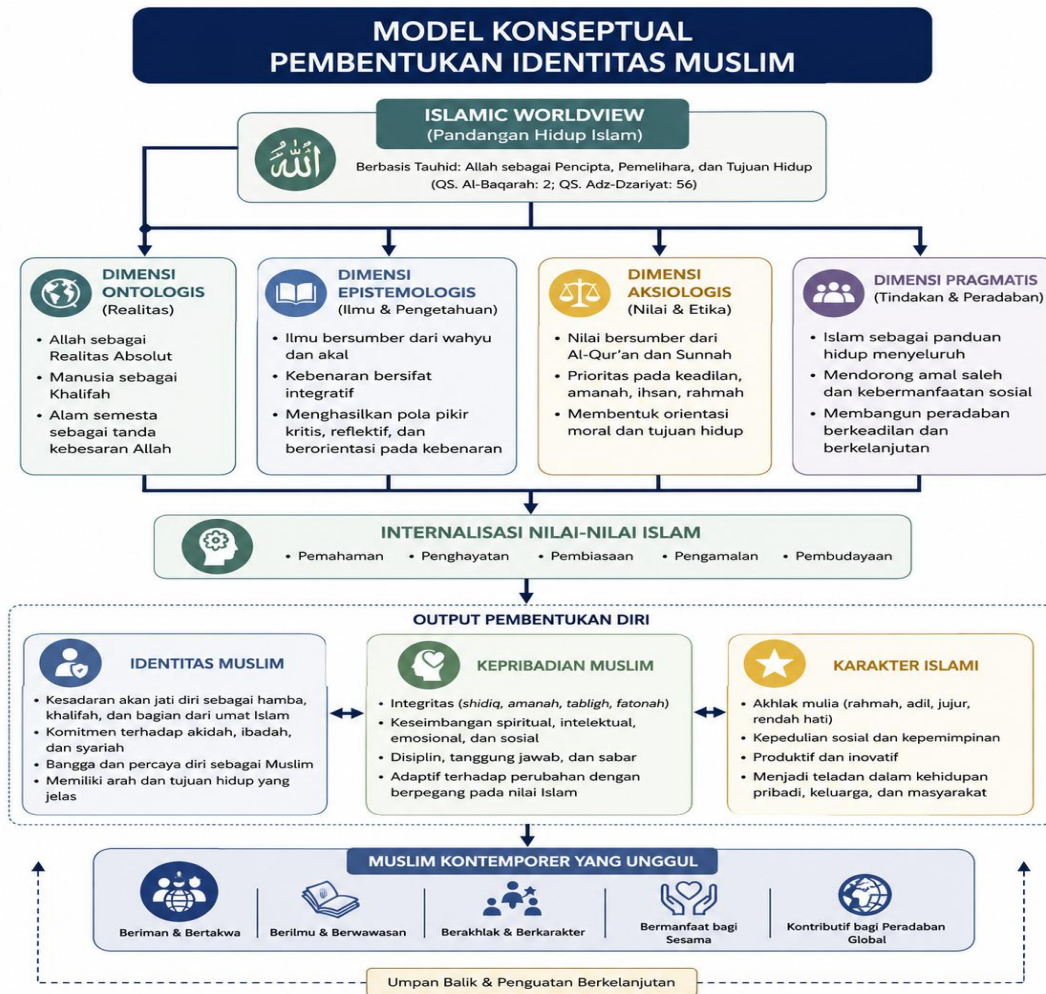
MODEL KONSEPTUAL
PEMBENTUKAN IDENTITAS MUSLIM

ISLAMIC WORLDVIEW
(Pandangan Hidup Islam)

الله

Berbasis Tauhid: Allah sebagai Pencipta, Pemelihara, dan Tujuan Hidup
(QS. Al-Baqarah: 2; QS. Adz-Dzariyat: 56)

DIMENSI ONTOLOGIS
(Realitas)
• Allah sebagai Realitas Absolut
• Manusia sebagai Khalifah
• Alam semesta sebagai tanda kebesaran Allah

DIMENSI EPISTEMOLOGIS
(Ilmu & Pengetahuan)
• Ilmu bersumber dari wahyu dan akal
• Kebenaran bersifat integratif
• Menghasilkan pola pikir kritis, reflektif, dan berorientasi pada kebenaran

DIMENSI AKSIOLOGIS
(Nilai & Etika)
• Nilai bersumber dari Al-Qur'an dan Sunnah
• Prioritas pada keadilan, amanah, ihsan, rahmah
• Membentuk orientasi moral dan tujuan hidup

DIMENSI PRAGMATIS
(Tindakan & Peradaban)
• Islam sebagai panduan hidup menyeluruh
• Mendorong amal saleh dan kebermanfaatan sosial
• Membangun peradaban berkeadilan dan berkelanjutan

INTERNALISASI NILAI-NILAI ISLAM
• Pemahaman • Penghayatan • Pembiasaan • Pengamalan • Pembudayaan

OUTPUT PEMBENTUKAN DIRI

IDENTITAS MUSLIM
• Kesadaran akan jati diri sebagai hamba, khalifah, dan bagian dari umat Islam
• Komitmen terhadap akidah, ibadah, dan syariah
• Bangga dan percaya diri sebagai Muslim
• Memiliki arah dan tujuan hidup yang jelas

KEPRIBADIAN MUSLIM
• Integritas (shidiq, amanah, tabligh, fatonah)
• Keseimbangan spiritual, intelektual, emosional, dan sosial
• Disiplin, tanggung jawab, dan sabar
• Adaptif terhadap perubahan dengan berpegang pada nilai Islam

KARAKTER ISLAMI
• Akhlak mulia (rahmah, adil, jujur, rendah hati)
• Kepedulian sosial dan kepemimpinan
• Produktif dan inovatif
• Menjadi teladan dalam kehidupan pribadi, keluarga, dan masyarakat

MUSLIM KONTEMPORER YANG UNGGUL
Beriman & Bertakwa
Berilmu & Berwawasan
Berakhlak & Berkarakter
Bermanfaat bagi Sesama
Kontributif bagi Peradaban Global

Umpan Balik & Penguatan Berkelanjutan